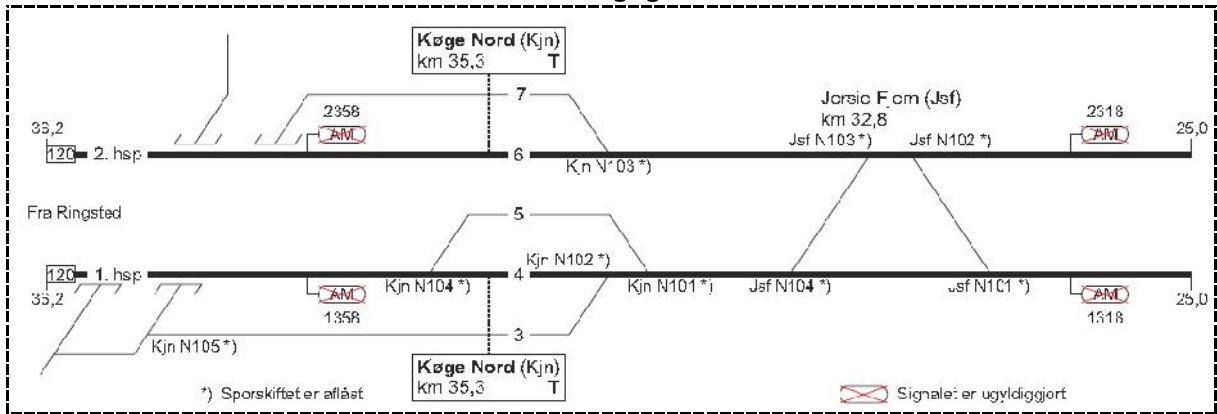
Køge Nord (Kjn)
km 35,3 T

7

Jersie Frem (Jsf)
km 32,8

2358

2318

36,2

120 2. hsp

6

Jsf N103 *)

Jsf N102 *)

AM

AM

25,0

Kjn N103 *)

Fra Ringsted

5

Kjn N102 *)

120 1. hsp

Kjn N104 *)

4

Kjn N101 *)

Jsf N104 *)

Jsf N101 *)

36,2

AM

AM

25,0

1358

1318

3

Kjn N105 *)

Køge Nord (Kjn)
km 35,3 T

*) Sporskiftet er aflåst

Signalet er ugyldiggjort